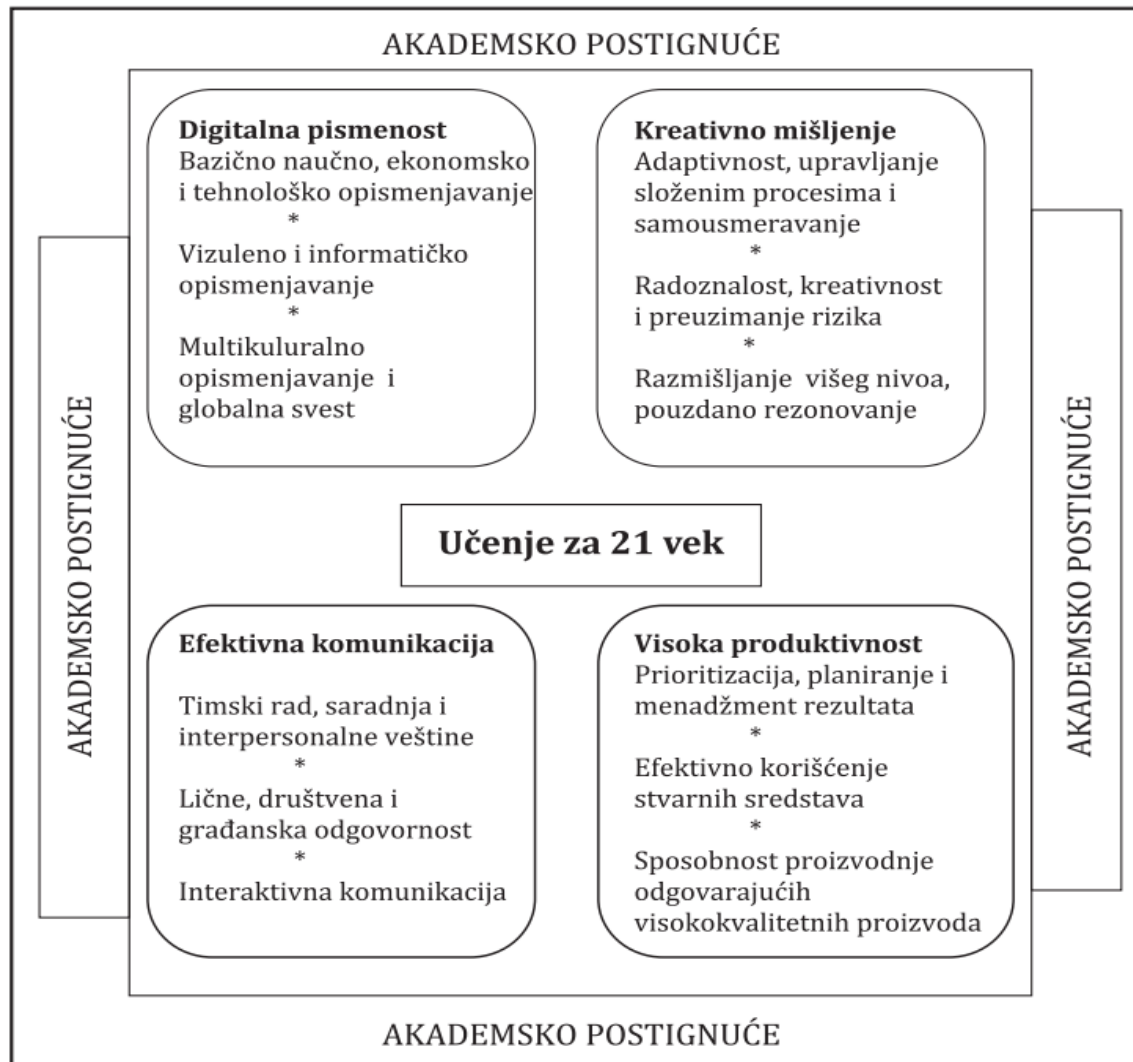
AKADEMSKO POSTIGNUĆE

AKADEMSKO POSTIGNUĆE

**Digitalna pismenost**
Bazično naučno, ekonomsko i tehnološko opismenjavanje
*
Vizuleno i informatičko opismenjavanje
*
Multikuluralno opismenjavanje i globalna svest

**Kreativno mišljenje**
Adaptivnost, upravljanje složenim procesima i samousmeravanje
*
Radoznalost, kreativnost i preuzimanje rizika
*
Razmišljanje višeg nivoa, pouzdano rezonovanje

AKADEMSKO POSTIGNUĆE

**Učenje za 21 vek**

**Efektivna komunikacija**
Timski rad, saradnja i interpersonalne veštine
*
Lične, društvena i građanska odgovornost
*
Interaktivna komunikacija

**Visoka produktivnost**
Prioritizacija, planiranje i menadžment rezultata
*
Efektivno korišćenje stvarnih sredstava
*
Sposobnost proizvodnje odgovarajućih visokokvalitetnih proizvoda

AKADEMSKO POSTIGNUĆE